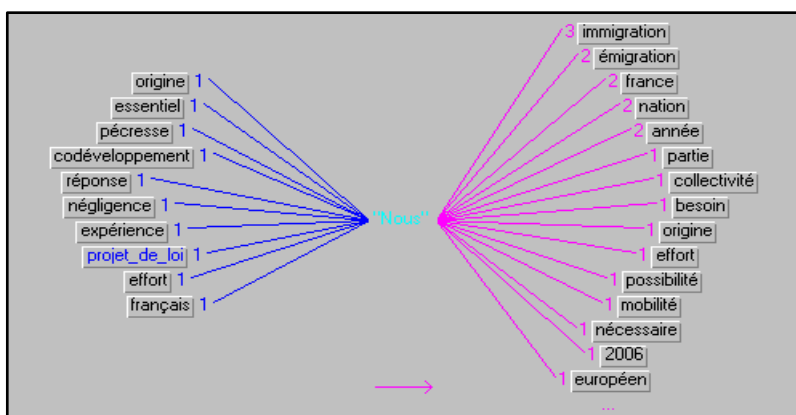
origine 1
essentiel 1
pécresse 1
codéveloppement 1
réponse 1
négligence 1
expérience 1
projet_de_loi 1
effort 1
français 1

"Nous"

3 immigration
2 émigration
2 france
2 nation
2 année
1 partie
1 collectivité
1 besoin
1 origine
1 effort
1 possibilité
1 mobilité
1 nécessaire
1 2006
1 européen
...